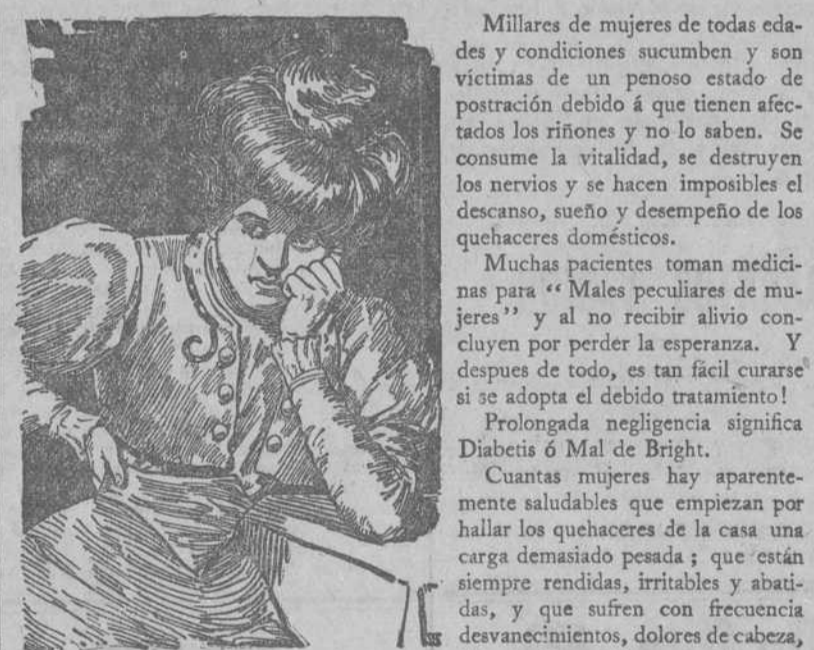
Millares de mujeres de todas edades y condiciones sucumben y son víctimas de un penoso estado de postración debido á que tienen afectados los riñones y no lo saben. Se consume la vitalidad, se destruyen los nervios y se hacen imposibles el descanso, sueño y desempeño de los quehaceres domésticos.

Muchas pacientes toman medicinas para "Males peculiares de mujeres" y al no recibir alivio concluyen por perder la esperanza. Y despues de todo, es tan fácil curarse si se adopta el debido tratamiento!

Prolongada negligencia significa Diabetis ó Mal de Bright.

Cuantas mujeres hay aparentemente saludables que empiezan por hallar los quehaceres de la casa una carga demasiado pesada; que están siempre rendidas, irritables y abatidas, y que sufren con frecuencia desvanecimientos, dolores de cabeza,